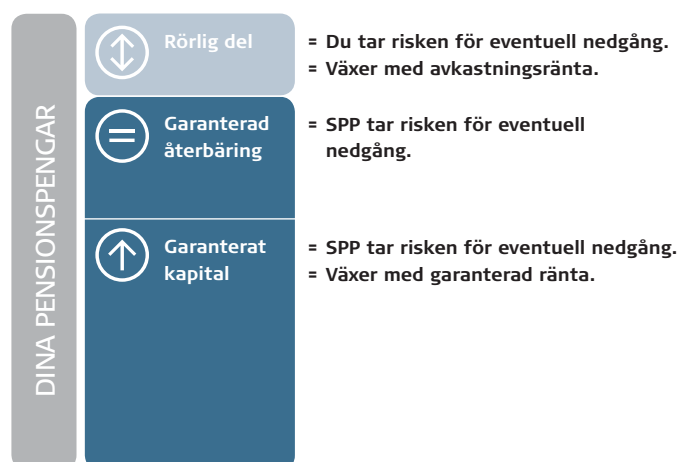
DINA PENSIONSPENGAR

Rörlig del
= Du tar risken för eventuell nedgång.
= Växer med avkastningsränta.

Garanterad återbäring
= SPP tar risken för eventuell nedgång.

Garanterat kapital
= SPP tar risken för eventuell nedgång.
= Växer med garanterad ränta.